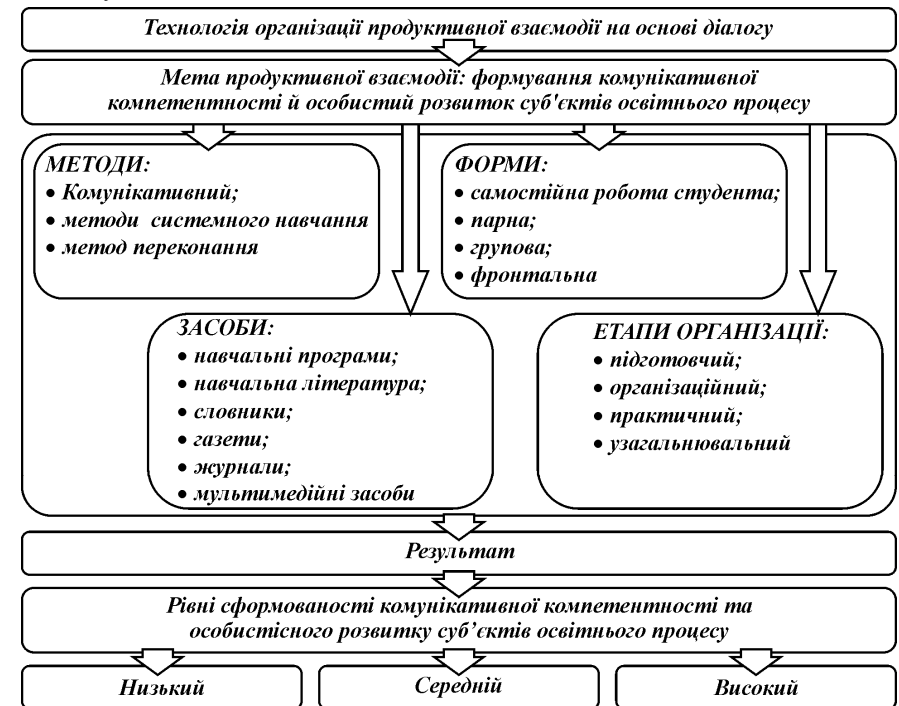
Технологія організації продуктивної взаємодії на основі діалогу

Мета продуктивної взаємодії: формування комунікативної компетентності й особистий розвиток суб'єктів освітнього процесу

МЕТОДИ:
• Комунікативний;
• методи системного навчання
• метод переконання

ФОРМИ:
• самостійна робота студента;
• парна;
• групова;
• фронтальна

ЗАСОБИ:
• навчальні програми;
• навчальна література;
• словники;
• газети;
• журнали;
• мультимедійні засоби

ЕТАПИ ОРГАНІЗАЦІЇ:
• підготовчий;
• організаційний;
• практичний;
• узагальнювальний

Результат

Рівні сформованості комунікативної компетентності та особистісного розвитку суб'єктів освітнього процесу

Низький

Середній

Високий